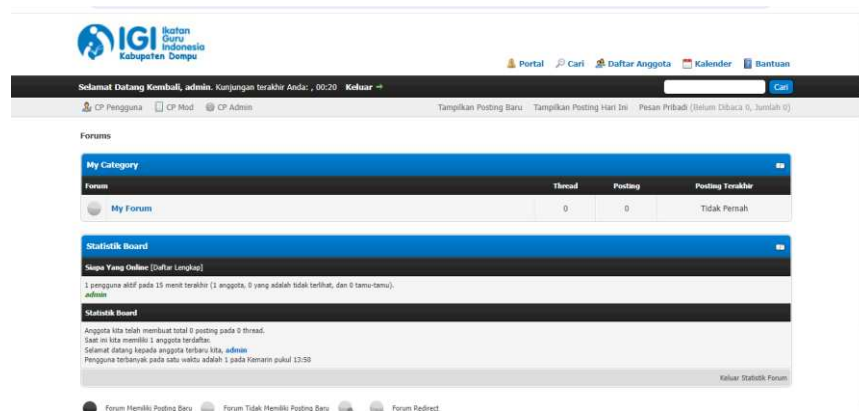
IGI Ikatan Guru Indonesia
Kabupaten Dompu

Portal Cari Daftar Anggota Kalender Bantuan

Selamat Datang Kembali, admin. Kunjungan terakhir Anda: , 00:20 Keluar

Cari

CP Pengguna CP Mod CP Admin

Tampilkan Posting Baru Tampilkan Posting Hari Ini Pesan Pribadi (Belum Dibaca 0, Jumlah 0)

Forums

My Category

| Forum | Thread | Posting | Posting Terakhir |
|---|---|---|---|
| My Forum | 0 | 0 | Tidak Pernah |

Statistik Board

Siapa Yang Online [Daftar Lengkap]

1 pengguna aktif pada 15 menit terakhir (1 anggota, 0 yang adalah tidak terlihat, dan 0 tamu-tamu).
admin

Statistik Board

Anggota kita telah membuat total 0 posting pada 0 thread.
Saat ini kita memiliki 1 anggota terdaftar.
Selamat datang kepada anggota terbaru kita, admin
Pengguna terbanyak pada satu waktu adalah 1 pada Kemarin pukul 13:58

Keluar Statistik Forum

Forum Memiliki Posting Baru Forum Tidak Memiliki Posting Baru Forum Redirect